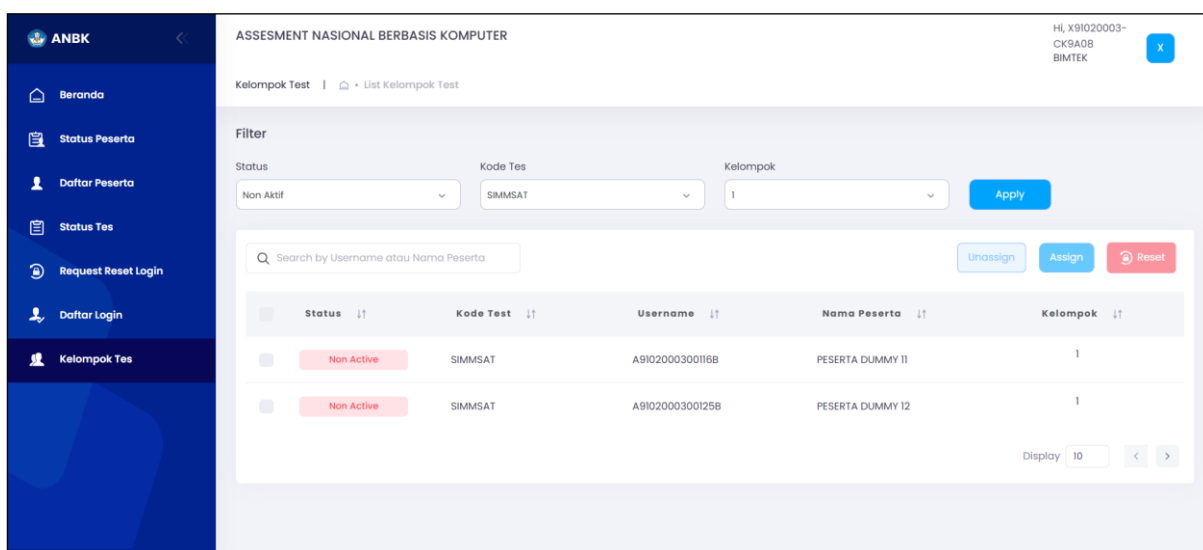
ANBK

Beranda
Status Peserta
Daftar Peserta
Status Tes
Request Reset Login
Daftar Login
Kelompok Tes

ASSESMENT NASIONAL BERBASIS KOMPUTER

Hi, X91020003-CK9A08
BIMTEK

X

Kelompok Test | List Kelompok Test

Filter

Status
Non Aktif

Kode Tes
SIMMSAT

Kelompok
1

Apply

Search by Username atau Nama Peserta

Unassign
Assign
Reset

| | Status | Kode Test | Username | Nama Peserta | Kelompok |
|---|---|---|---|---|---|
| | Non Active | SIMMSAT | A9102000300116B | PESERTA DUMMY 11 | 1 |
| | Non Active | SIMMSAT | A9102000300125B | PESERTA DUMMY 12 | 1 |

Display 10